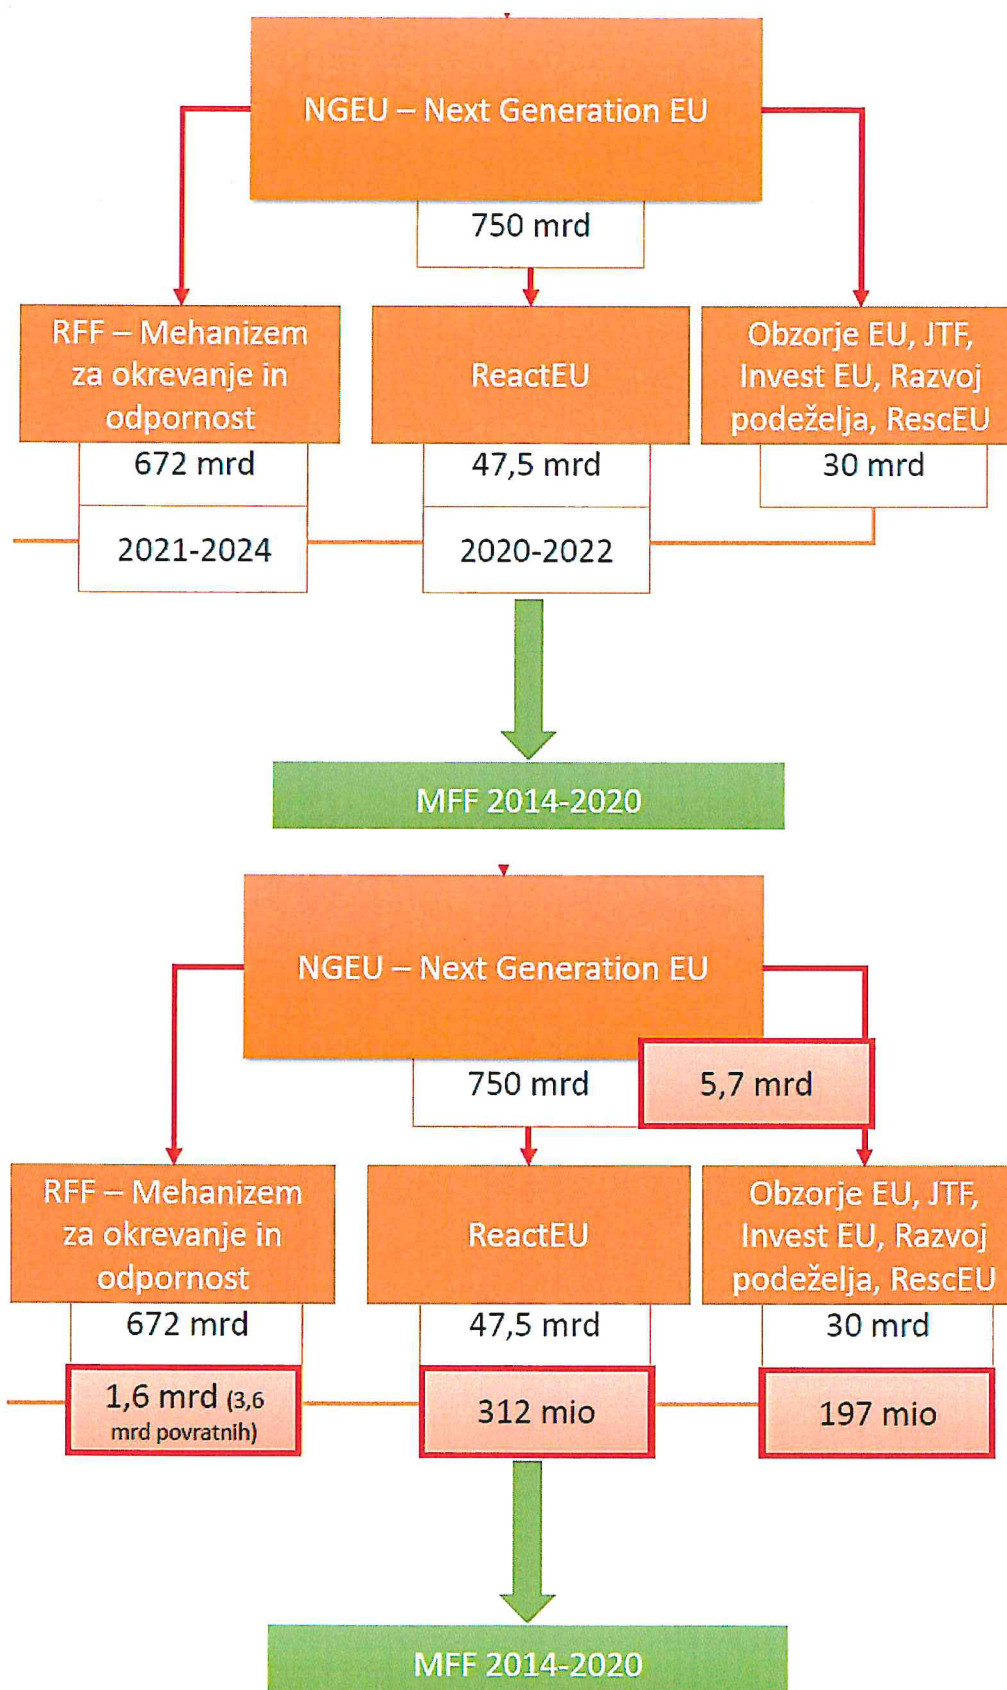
NGEU – Next Generation EU

750 mrd

RFF – Mehanizem za okrevanje in odpornost

672 mrd

2021-2024

ReactEU

47,5 mrd

2020-2022

Obzorje EU, JTF, Invest EU, Razvoj podeželja, RescEU

30 mrd

MFF 2014-2020

NGEU – Next Generation EU

750 mrd

5,7 mrd

RFF – Mehanizem za okrevanje in odpornost

672 mrd

1,6 mrd (3,6 mrd povratnih)

ReactEU

47,5 mrd

312 mio

Obzorje EU, JTF, Invest EU, Razvoj podeželja, RescEU

30 mrd

197 mio

MFF 2014-2020